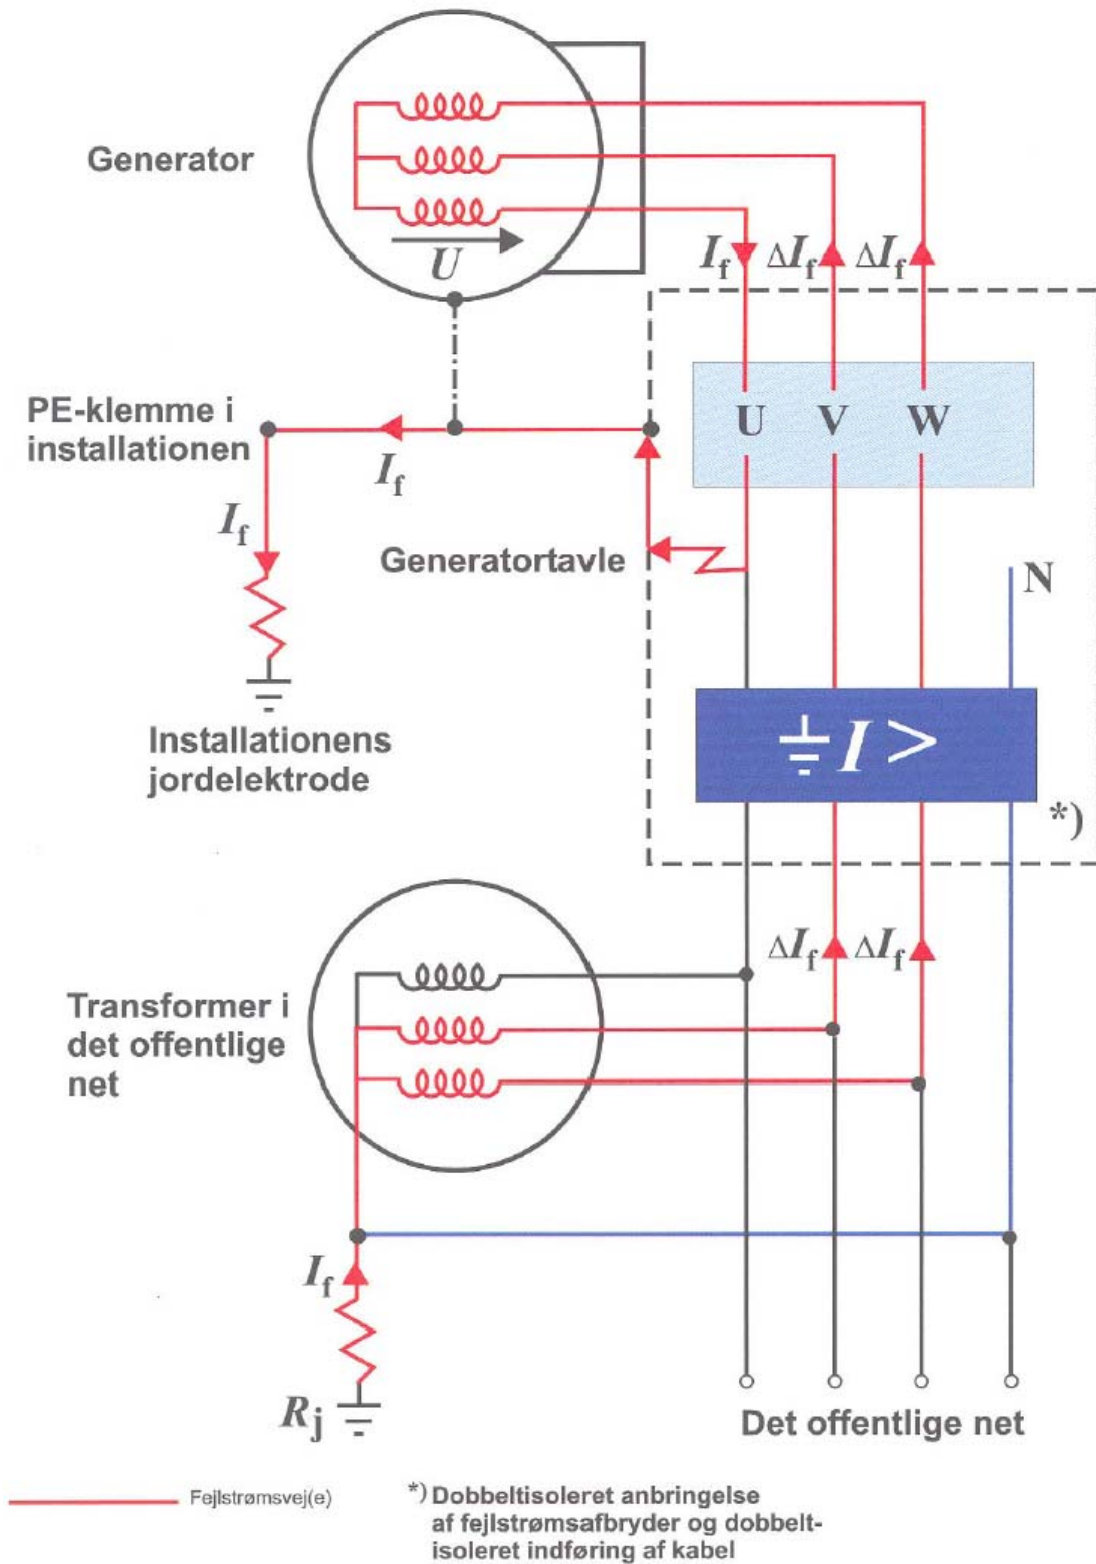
Generator

$U$

$I_f$ $\Delta I_f$ $\Delta I_f$

PE-klemme i installationen

$I_f$

U V W

$I_f$

Generatortavle

N

Installationens jordelektrode

$\frac{\perp}{=} I >$

*)

$\Delta I_f$ $\Delta I_f$

Transformer i det offentlige net

$I_f$

$R_j$

Det offentlige net

Fejlstrømsvej(e)

*) Dobbeltisoleret anbringelse af fejlstrømsafbryder og dobbeltisoleret indføring af kabel